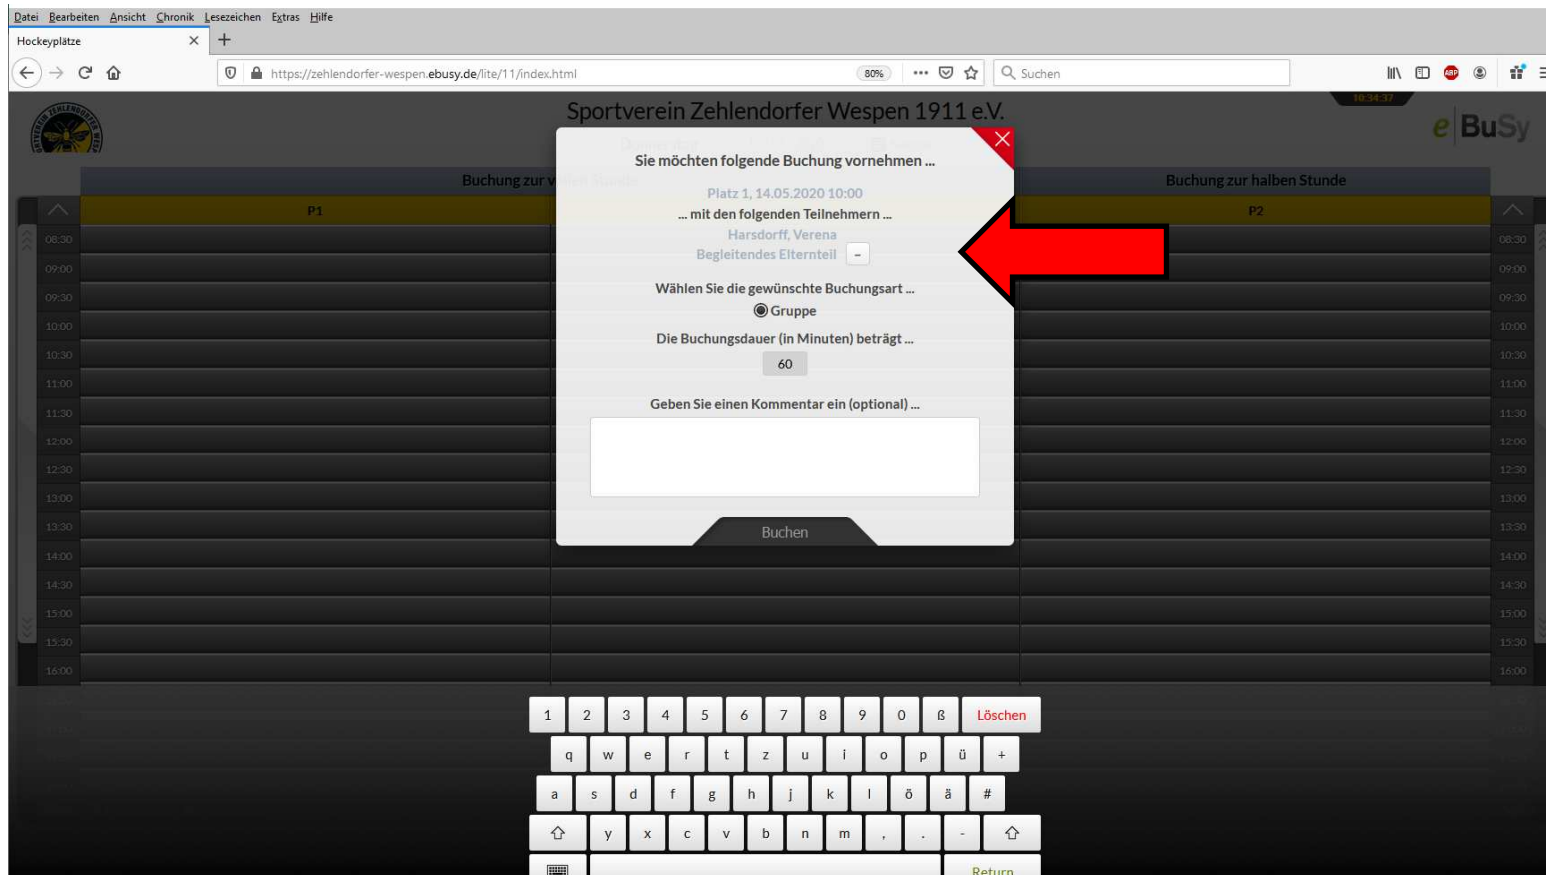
Datei Bearbeiten Ansicht Chronik Lesezeichen Extras Hilfe

Hockeyplätze × +

https://zehlendorfer-wespen.ebusy.de/lite/11/index.html 80% Suchen

Sportverein Zehlendorfer Wespen 1911 e.V.

10:34:37

e BuSy

Buchung zur v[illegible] Buchung zur halben Stunde

P1 P2

08:30 09:00 09:30 10:00 10:30 11:00 11:30 12:00 12:30 13:00 13:30 14:00 14:30 15:00 15:30 16:00

Sie möchten folgende Buchung vornehmen ...

Platz 1, 14.05.2020 10:00

... mit den folgenden Teilnehmern ...

Harsdorff, Verena

Begleitendes Elternteil -

Wählen Sie die gewünschte Buchungsart ...

Gruppe

Die Buchungsdauer (in Minuten) beträgt ...

60

Geben Sie einen Kommentar ein (optional) ...

Buchen

1 2 3 4 5 6 7 8 9 0 ß Löschen

q w e r t z u i o p ü +

a s d f g h j k l ö ä #

y x c v b n m , . -

Return